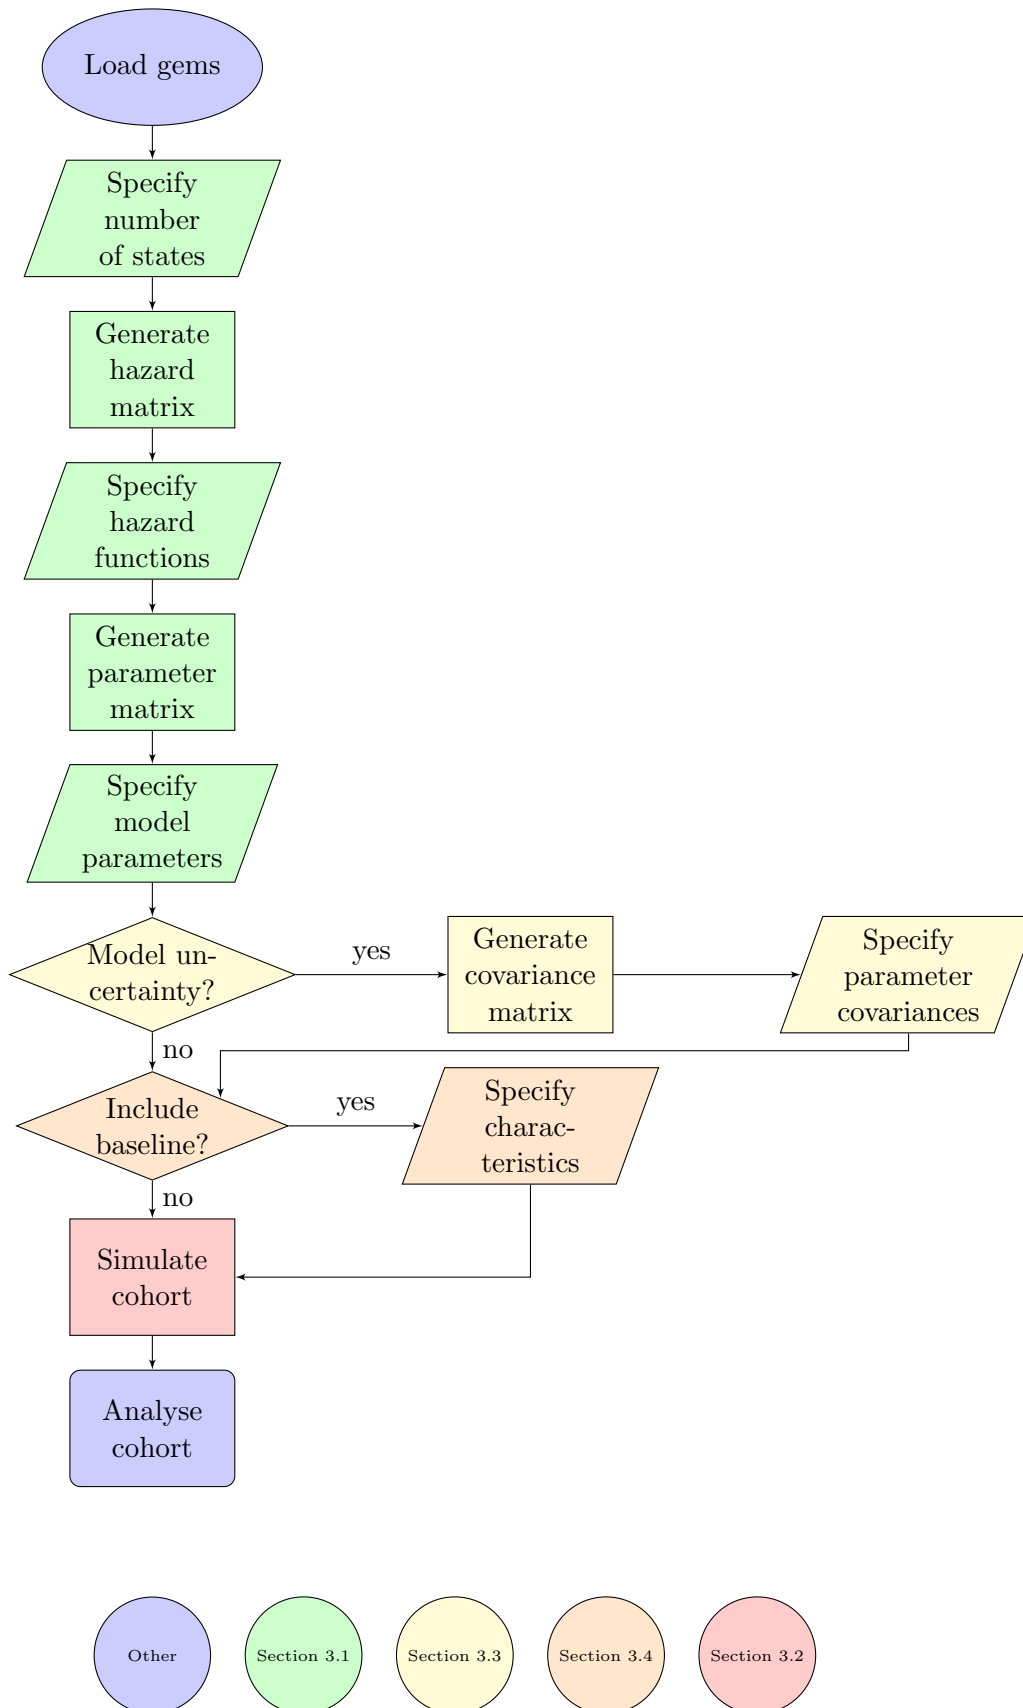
Load gems

Specify number of states

Generate hazard matrix

Specify hazard functions

Generate parameter matrix

Specify model parameters

Model uncertainty?

yes

Generate covariance matrix

Specify parameter covariances

no

Include baseline?

yes

Specify characteristics

no

Simulate cohort

Analyse cohort

Other

Section 3.1

Section 3.3

Section 3.4

Section 3.2